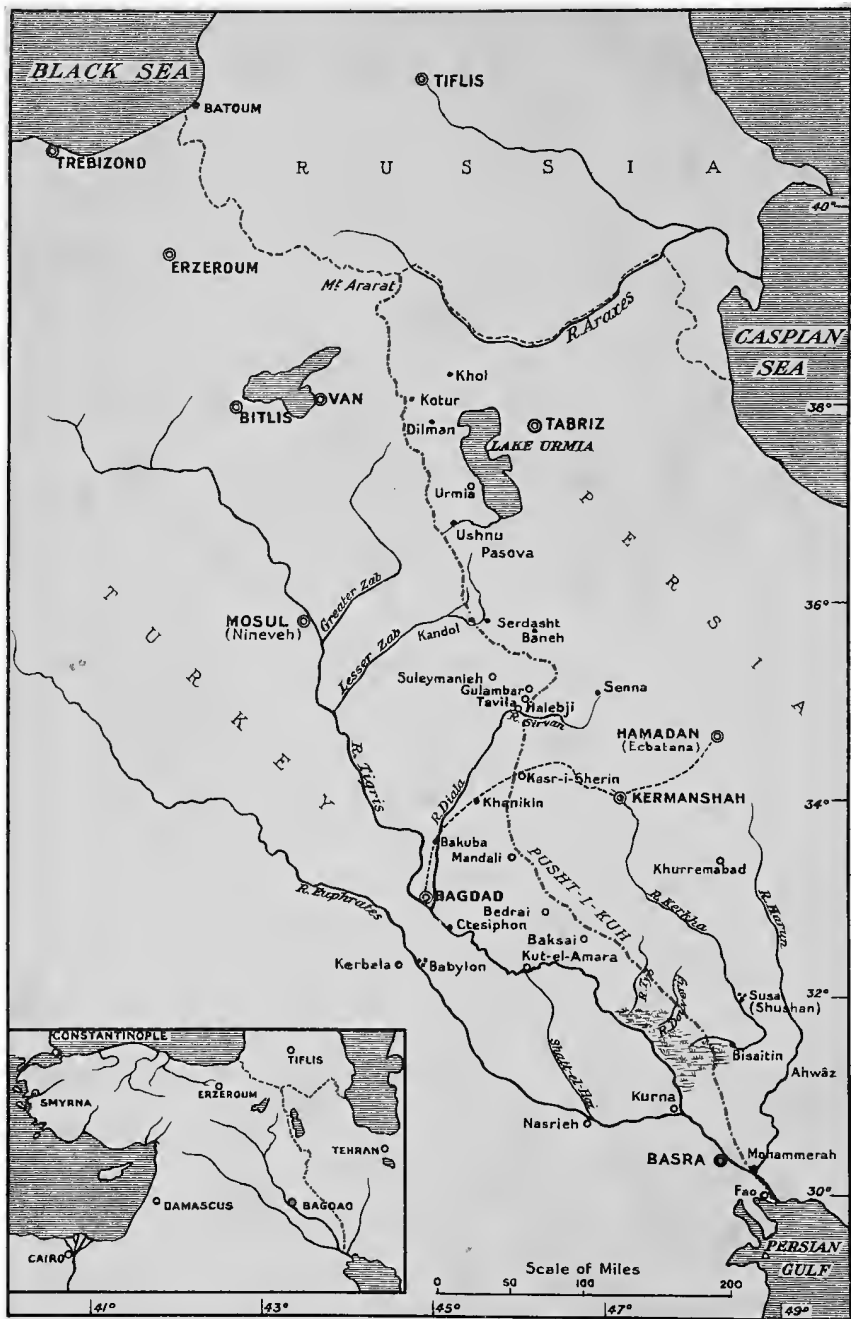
BLACK SEA
TIFLIS
BATOUM
TREBIZOND
R U S S I A
40°
ERZEROUM
Mt Ararat
R. Araxes
CASPIAN SEA
Khol
VAN
BITLIS
Kotur
TABRIZ
Dilman
LAKE URMIA
38°
Urmia
Ushnu
Pasova
P E R S I A
Greater Zab
36°
MOSUL
(Nineveh)
Kandol
Serdasht
Baneh
T U R K E Y
Lesser Zab
Suleymanieh
Gulambar
Tavila
Halebji
Senna
R. Sirvan
HAMADAN
(Ecbatana)
R. Tigris
R. Diala
Kasr-i-Sherin
Khanikin
KERMANSHAH
34°
Bakuba
Mandali
Khurremabad
PUSHT-I-KUH
R. Euphrates
BAGDAD
Bedrai
R. Kerkha
R. Karun
Ctesiphon
Baksai
Kerbela
Babylon
Kut-el-Amara
R. Tib
32°
Susa
(Shushan)
Shatt-el-Hai
Bisaitin
Ahwâz
Kurna
Nasrieh
BASRA
Mohammerah
Fao
30°
PERSIAN GULF
Scale of Miles
0 50 100 200
CONSTANTINOPLE
TIFLIS
SMYRNA
ERZEROUM
TEHRAN
DAMASCUS
BAGDAD
CAIRO
41°
43°
45°
47°
49°